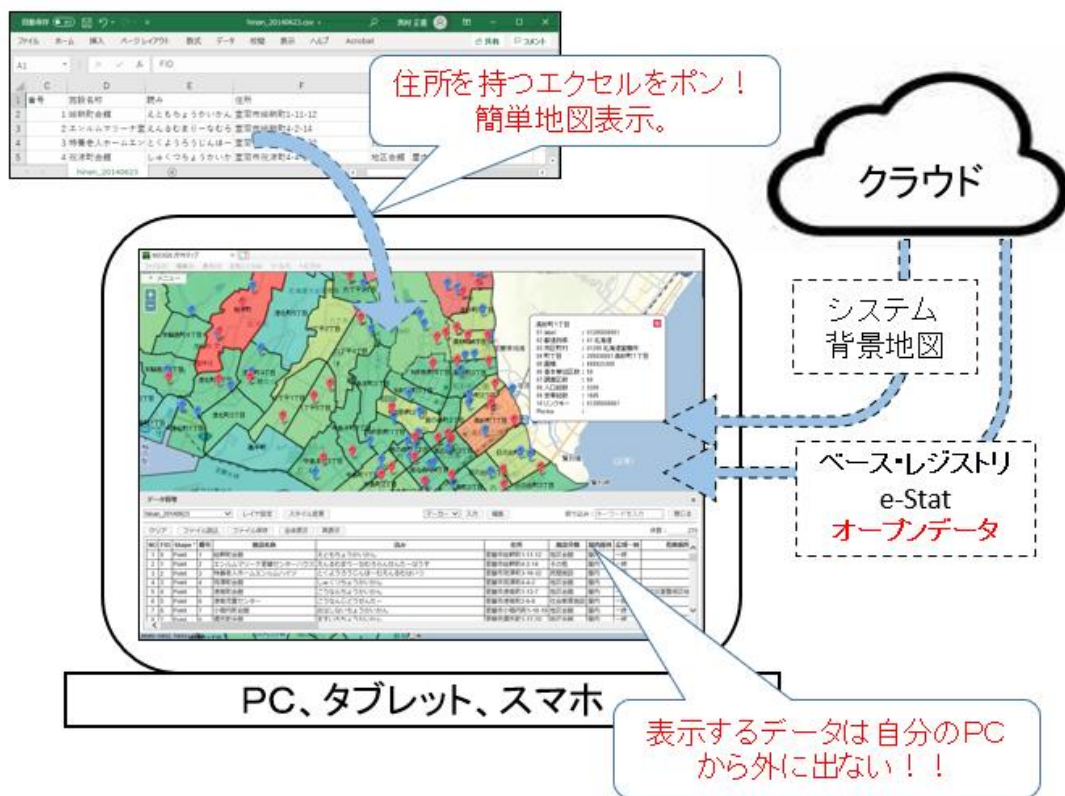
住所を持つエクセルをポン！
簡単地図表示。

クラウド

システム
背景地図

ベース･レジストリ
e-Stat
オープンデータ

PC、タブレット、スマホ

表示するデータは自分のPCから外に出ない！！

ファイル　ホーム　挿入　ページレイアウト　数式　データ　校閲　表示　ヘルプ　Acrobat

| | C | D | E | F |
|---|---|---|---|---|
| 1 | 番号 | 施設名称 | 読み | 住所 |
| 2 | 1 | 絵鞆町会館 | えともちょうかいかん | 室蘭市絵鞆町1-11-12 |
| 3 | 2 | エンルムマリーナ室 | えんるむまりーなむろ | 室蘭市祝津町4-2-14 |
| 4 | 3 | 特養老人ホームエン | とくようろうじんほー | 室蘭 |
| 5 | 4 | 祝津町会館 | しゅくづちょうかいか | 室蘭市祝津町4-4 |

データ管理